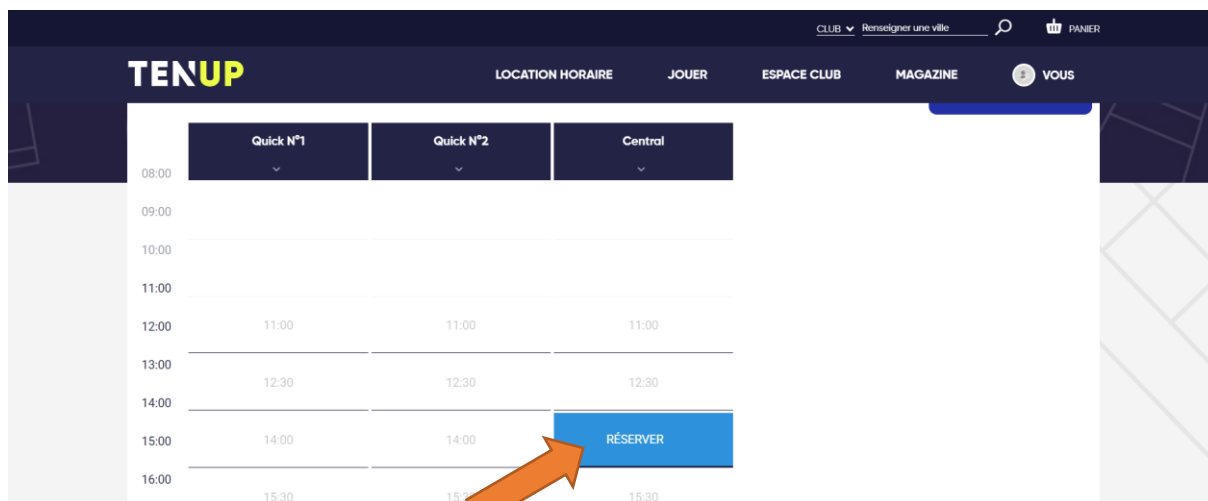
CLUB Renseigner une ville PANIER

TENUP

LOCATION HORAIRE JOUER ESPACE CLUB MAGAZINE VOUS

| | Quick N°1 | Quick N°2 | Central |
|---|---|---|---|
| 08:00 | | | |
| 09:00 | | | |
| 10:00 | | | |
| 11:00 | | | |
| 12:00 | 11:00 | 11:00 | 11:00 |
| 13:00 | | | |
| 14:00 | 12:30 | 12:30 | 12:30 |
| 15:00 | 14:00 | 14:00 | RÉSERVER |
| 16:00 | 15:30 | 15:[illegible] | 15:30 |